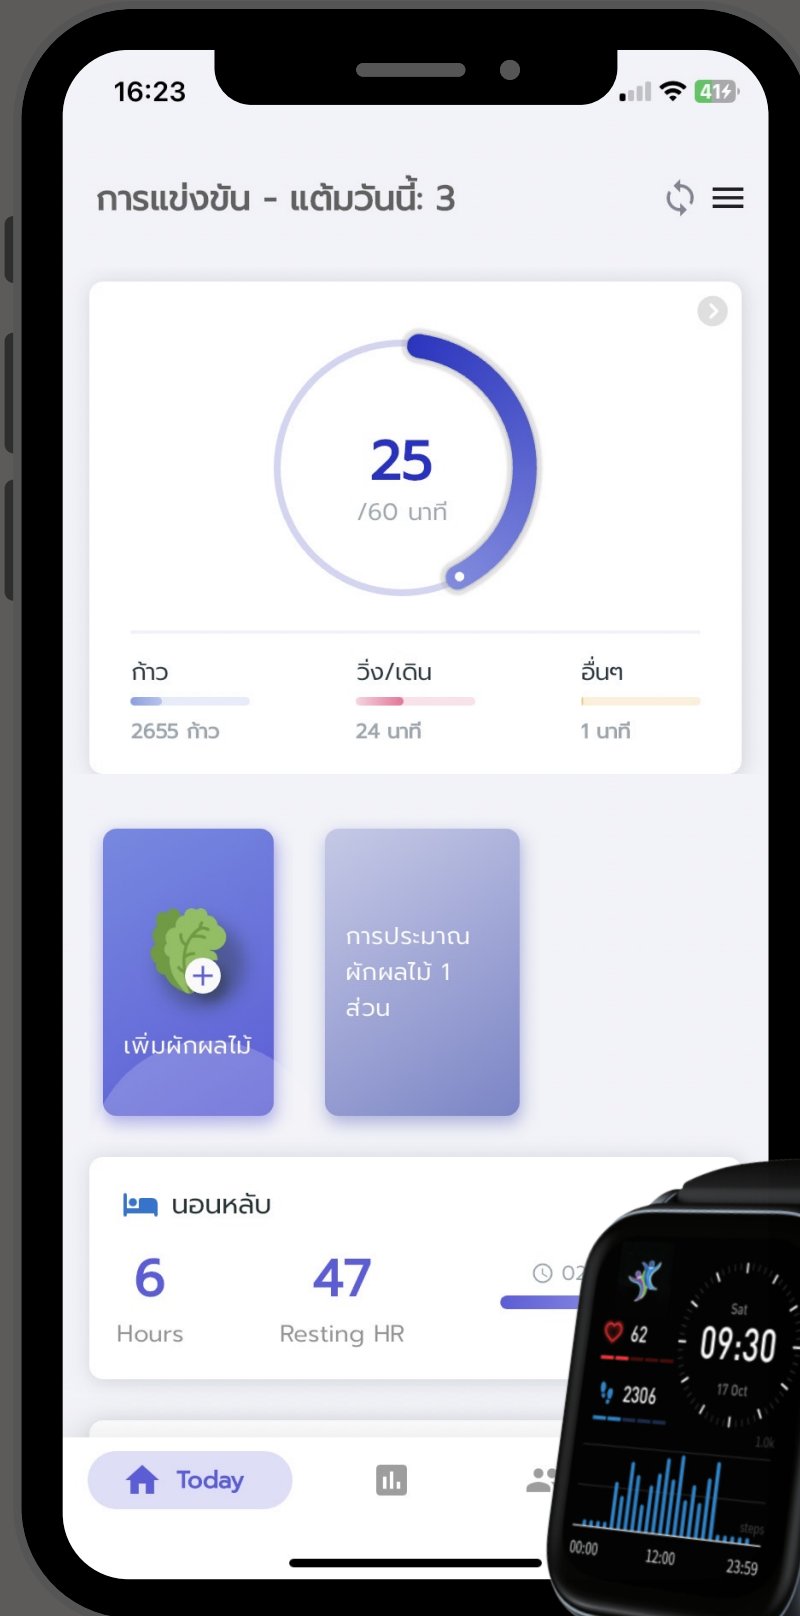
16:23

41

การแข่งขัน - แต้มวันนี้: 3

25
/60 นาที

ก้าว
2655 ก้าว

วิ่ง/เดิน
24 นาที

อื่นๆ
1 นาที

เพิ่มผักผลไม้

การประมาณผักผลไม้ 1 ส่วน

นอนหลับ

6
Hours

47
Resting HR

02

Today

62
2306
Sat
09:30
17 Oct
1.0k
steps
00:00
12:00
23:59